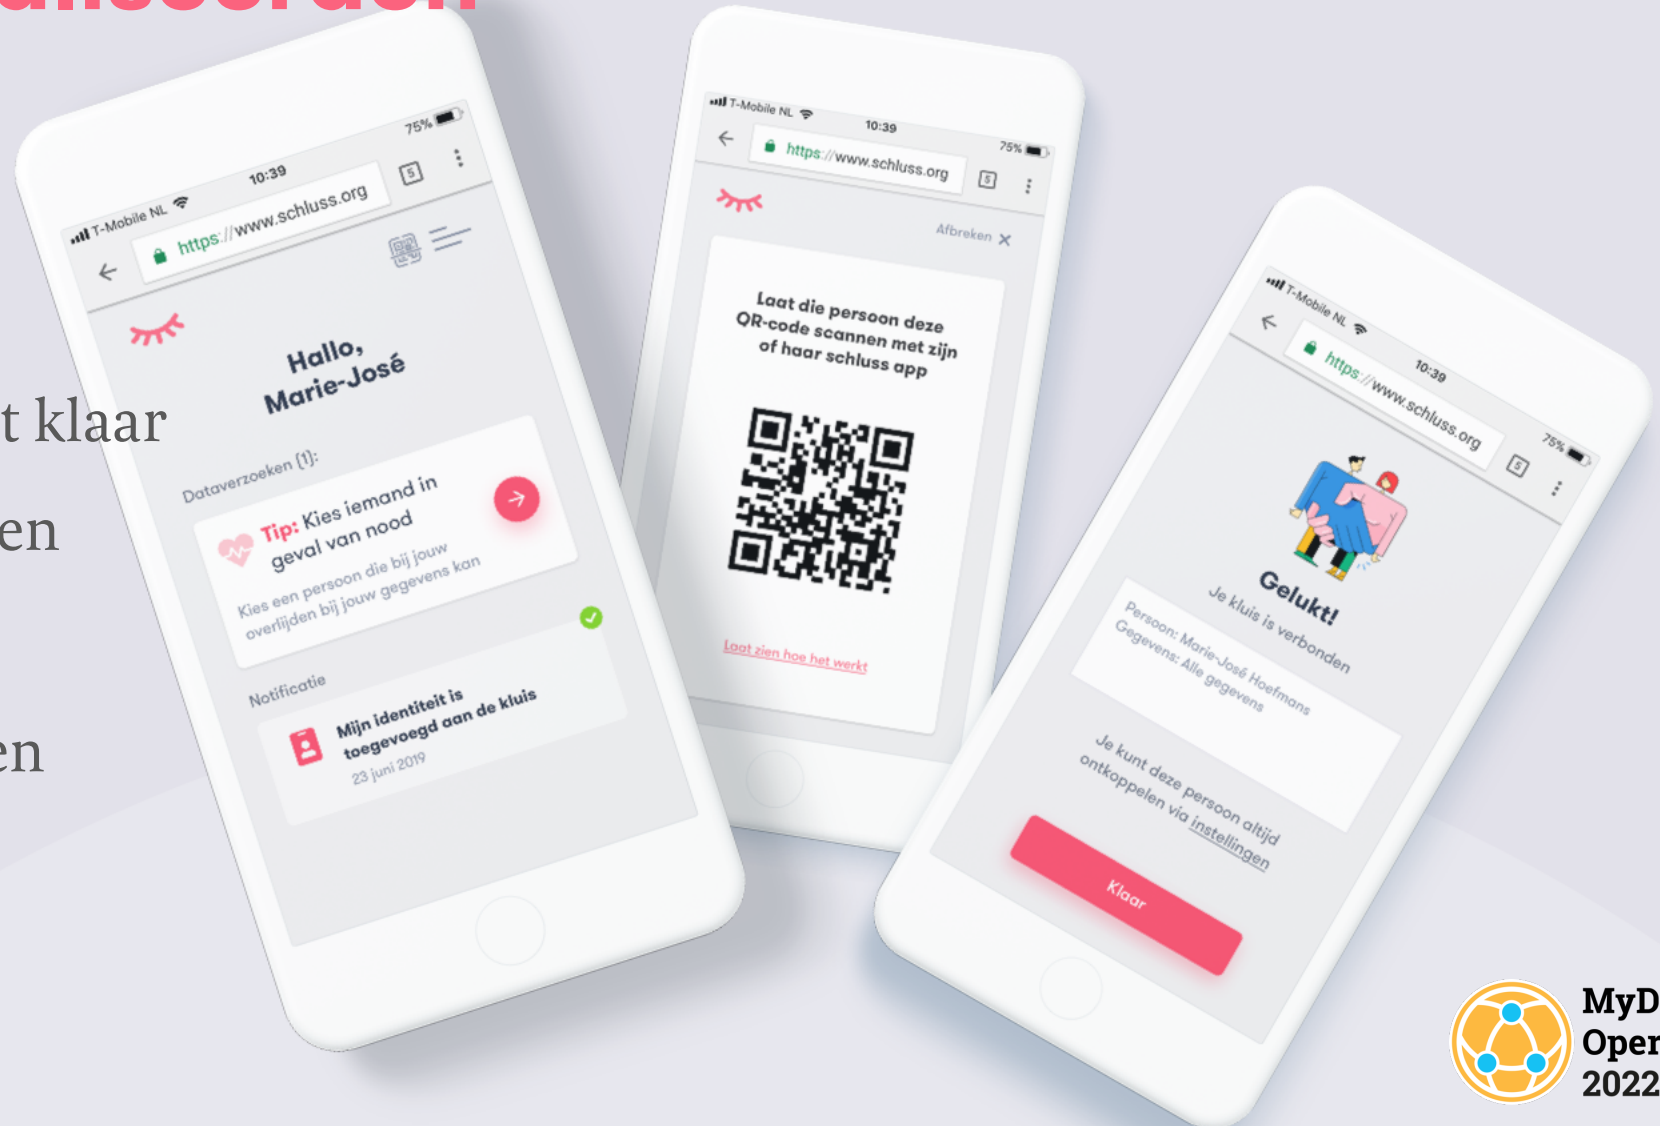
t klaar

en

en

T-Mobile NL 10:39 75%

https://www.schluss.org

Hallo, Marie-José

Dataverzoeken (1):

Tip: Kies iemand in geval van nood

Kies een persoon die bij jouw overlijden bij jouw gegevens kan

Notificatie

Mijn identiteit is toegevoegd aan de kluis

23 juni 2019

T-Mobile NL 10:39 75%

https://www.schluss.org

Afbreken

Laat die persoon deze QR-code scannen met zijn of haar schluss app

Laat zien hoe het werkt

T-Mobile NL 10:39 75%

https://www.schluss.org

Gelukt!

Je kluis is verbonden

Persoon: Marie-José Hoefmans

Gegevens: Alle gegevens

Je kunt deze persoon altijd ontkoppelen via instellingen

Klaar

MyD
Oper
2022